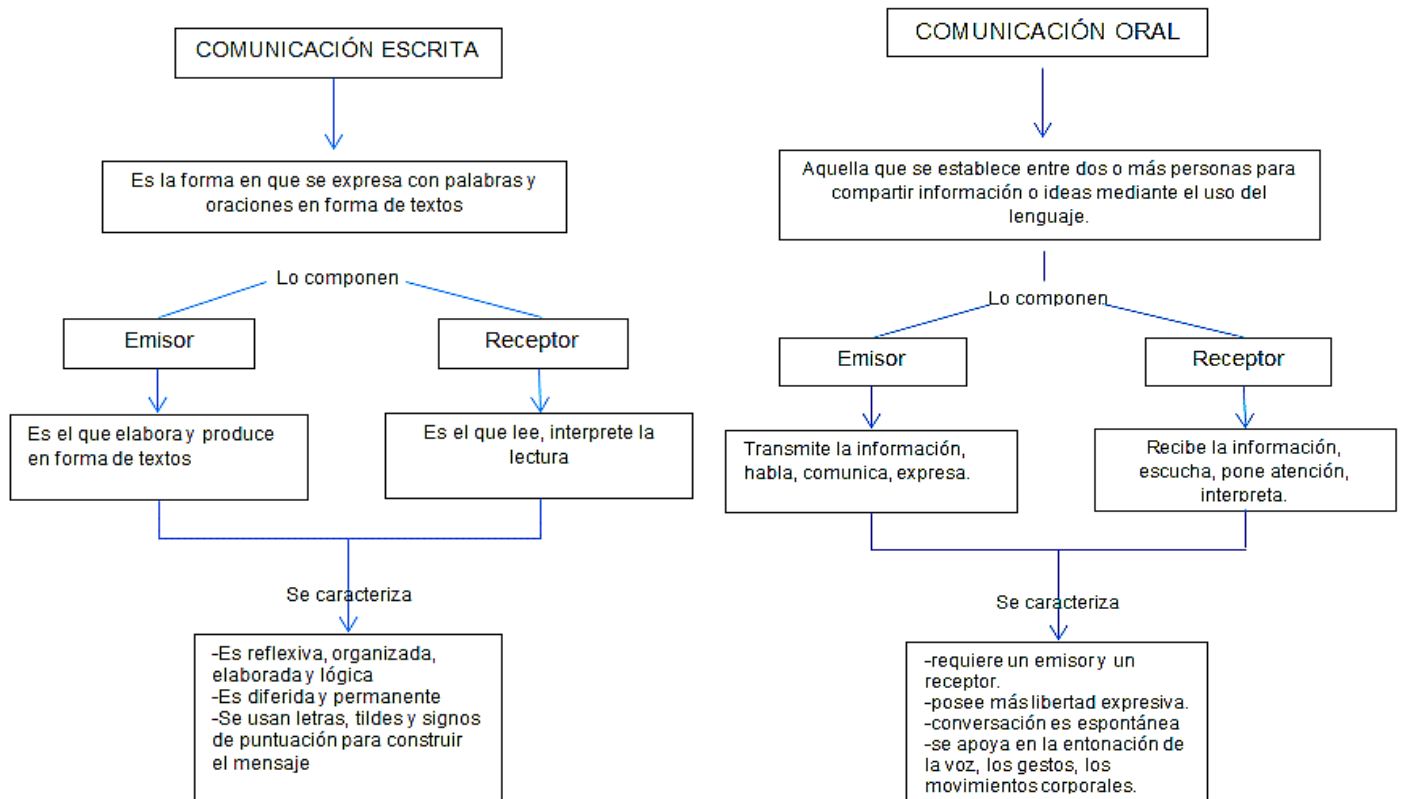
COMUNICACIÓN ESCRITA

Es la forma en que se expresa con palabras y oraciones en forma de textos

Lo componen

Emisor

Receptor

Es el que elabora y produce en forma de textos

Es el que lee, interprete la lectura

Se caracteriza

-Es reflexiva, organizada, elaborada y lógica
-Es diferida y permanente
-Se usan letras, tildes y signos de puntuación para construir el mensaje

COMUNICACIÓN ORAL

Aquella que se establece entre dos o más personas para compartir información o ideas mediante el uso del lenguaje.

Lo componen

Emisor

Receptor

Transmite la información, habla, comunica, expresa.

Recibe la información, escucha, pone atención, interpreta.

Se caracteriza

-requiere un emisor y un receptor.
-posee más libertad expresiva.
-conversación es espontánea
-se apoya en la entonación de la voz, los gestos, los movimientos corporales.